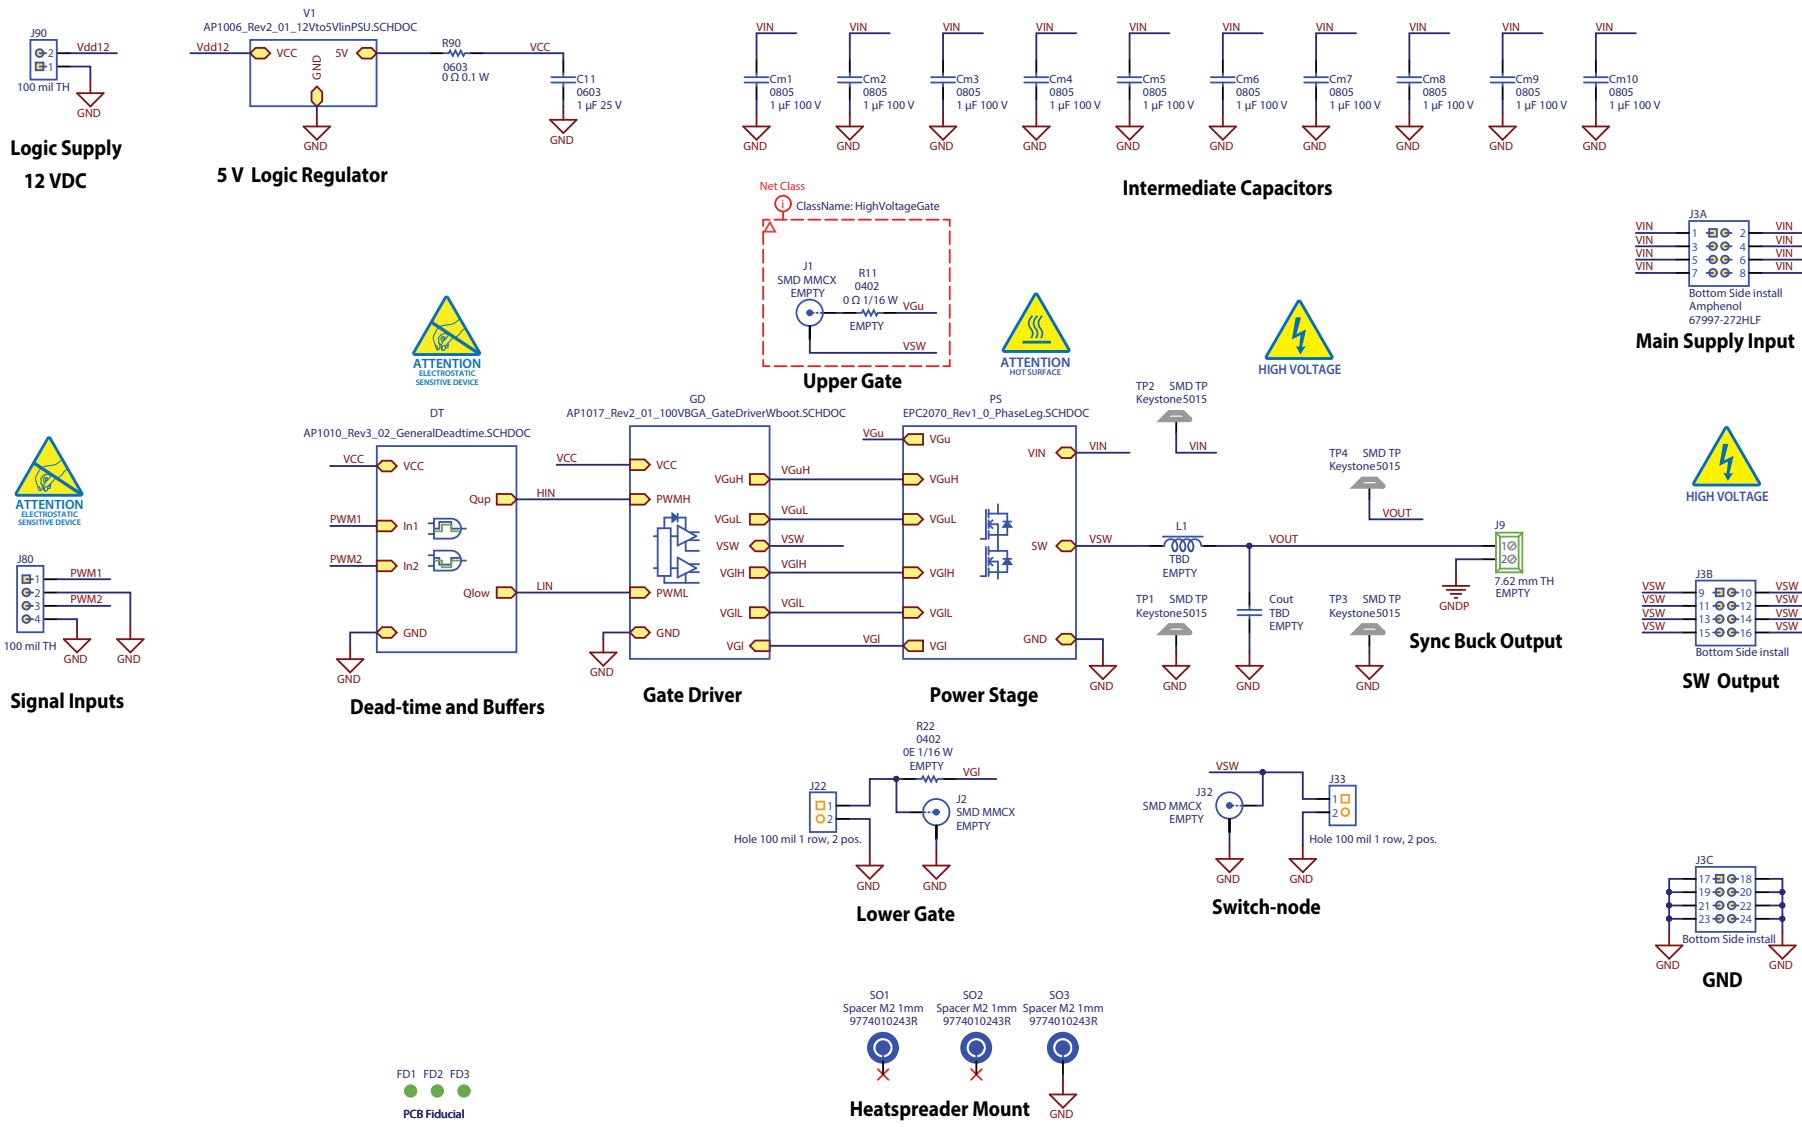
J90
2
1
Vdd12
100 mil TH
GND
Logic Supply
12 VDC

V1
AP1006_Rev2_01_12Vto5VlinPSU.SCHDOC
Vdd12
VCC
GND
5V
R90
0603
0 Ω 0.1 W
VCC
C11
0603
1 µF 25 V
GND
GND
5 V Logic Regulator

VIN VIN VIN VIN VIN VIN VIN VIN VIN VIN
Cm1 0805 1 µF 100 V
Cm2 0805 1 µF 100 V
Cm3 0805 1 µF 100 V
Cm4 0805 1 µF 100 V
Cm5 0805 1 µF 100 V
Cm6 0805 1 µF 100 V
Cm7 0805 1 µF 100 V
Cm8 0805 1 µF 100 V
Cm9 0805 1 µF 100 V
Cm10 0805 1 µF 100 V
GND GND GND GND GND GND GND GND GND GND
Intermediate Capacitors

Net Class
ClassName: HighVoltageGate
J1
SMD MMCX
EMPTY
R11
0402
0 Ω 1/16 W
EMPTY
VGu
VSW
Upper Gate

J3A
VIN 1 2 VIN
VIN 3 4 VIN
VIN 5 6 VIN
VIN 7 8 VIN
Bottom Side install
Amphenol
67997-272HLF
Main Supply Input

ATTENTION
ELECTROSTATIC SENSITIVE DEVICE
ATTENTION
HOT SURFACE
HIGH VOLTAGE

TP2 SMD TP
Keystone5015
VIN

DT
AP1010_Rev3_02_GeneralDeadtime.SCHDOC
VCC
VCC
Qup
HIN
PWM1
In1
PWM2
In2
Qlow
LIN
GND
GND
Dead-time and Buffers

GD
AP1017_Rev2_01_100VBGA_GateDriverWboot.SCHDOC
VCC
VCC
PWMH
VGuH
VGuL
VSW
VGlH
VGlL
PWML
GND
GND
VGl
Gate Driver

PS
EPC2070_Rev1_0_PhaseLeg.SCHDOC
VGu
VGu
VGuH
VGuL
VGlH
VGlL
VGl
VIN
VIN
SW
VSW
GND
GND
Power Stage

ATTENTION
ELECTROSTATIC SENSITIVE DEVICE
J80
1 PWM1
2 PWM2
3
4
100 mil TH
GND GND
Signal Inputs

TP4 SMD TP
Keystone5015
VOUT
L1
TBD
EMPTY
VOUT
J9
1
2
7.62 mm TH
EMPTY
GNDP
TP1 SMD TP
Keystone5015
Cout
TBD
EMPTY
TP3 SMD TP
Keystone5015
GND GND GND
Sync Buck Output

HIGH VOLTAGE
J3B
VSW 9 10 VSW
VSW 11 12 VSW
VSW 13 14 VSW
VSW 15 16 VSW
Bottom Side install
SW Output

R22
0402
0E 1/16 W
EMPTY
VGl
J22
1
2
J2
SMD MMCX
EMPTY
Hole 100 mil 1 row, 2 pos.
GND GND
Lower Gate

VSW
J32
SMD MMCX
EMPTY
J33
1
2
Hole 100 mil 1 row, 2 pos.
GND GND
Switch-node

J3C
17 18
19 20
21 22
23 24
Bottom Side install
GND GND
GND

SO1
Spacer M2 1mm
9774010243R
SO2
Spacer M2 1mm
9774010243R
SO3
Spacer M2 1mm
9774010243R
GND
Heatspreader Mount

FD1 FD2 FD3
PCB Fiducial